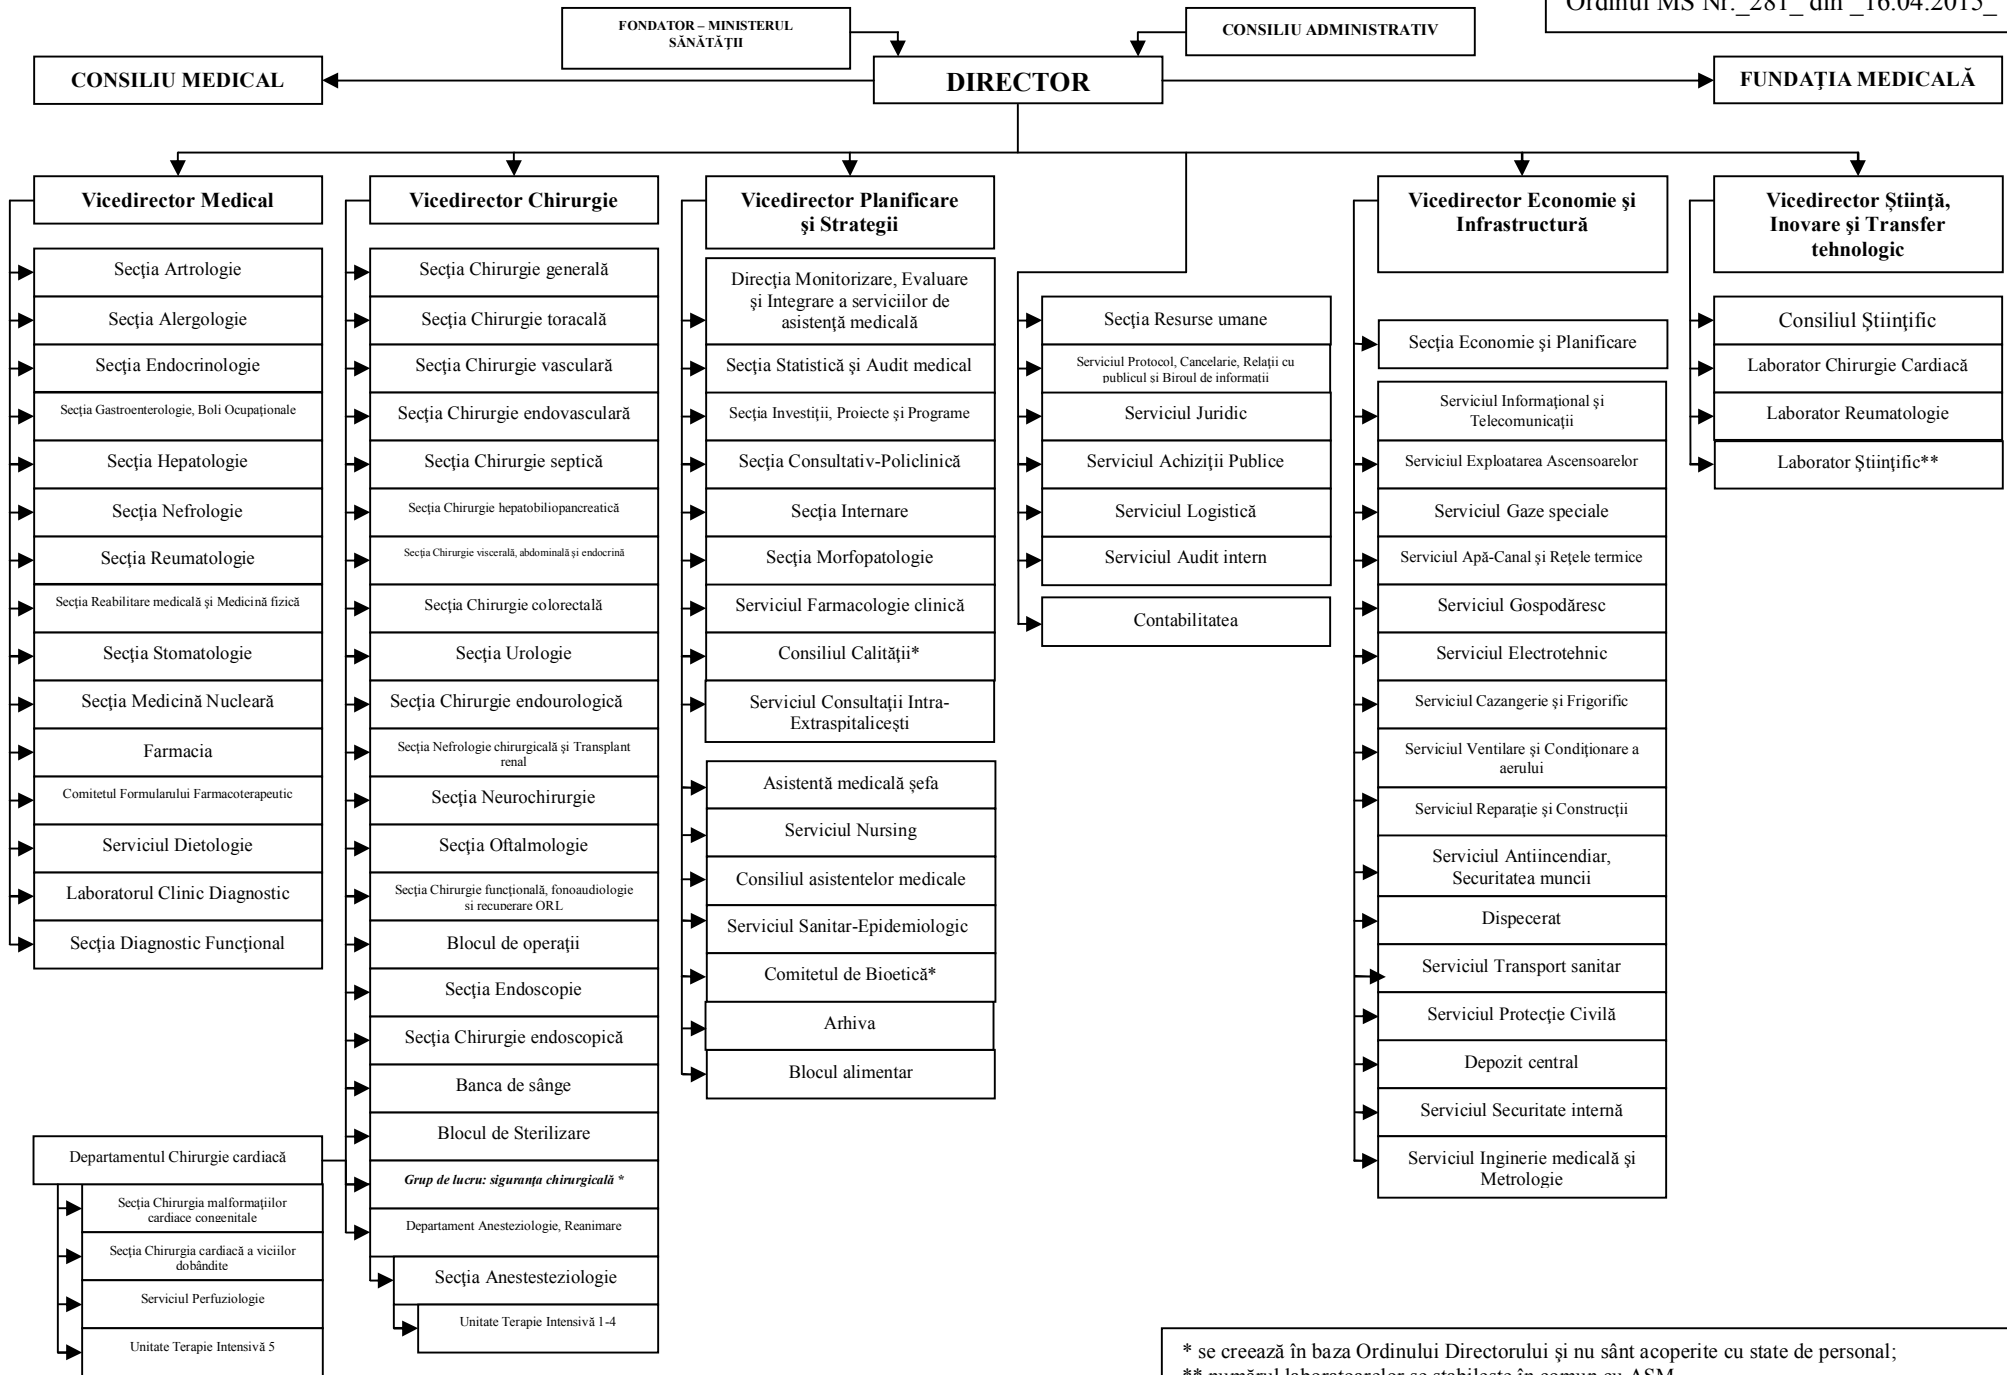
Ordinul MS Nr. _281_ din _16.04.2015_

FONDATOR – MINISTERUL SĂNĂTĂŢII

CONSILIU ADMINISTRATIV

CONSILIU MEDICAL

DIRECTOR

FUNDAŢIA MEDICALĂ

Vicedirector Medical

Secţia Artrologie

Secţia Alergologie

Secţia Endocrinologie

Secţia Gastroenterologie, Boli Ocupaţionale

Secţia Hepatologie

Secţia Nefrologie

Secţia Reumatologie

Secţia Reabilitare medicală şi Medicină fizică

Secţia Stomatologie

Secţia Medicină Nucleară

Farmacia

Comitetul Formularului Farmacoterapeutic

Serviciul Dietologie

Laboratorul Clinic Diagnostic

Secţia Diagnostic Funcţional

Vicedirector Chirurgie

Secţia Chirurgie generală

Secţia Chirurgie toracală

Secţia Chirurgie vasculară

Secţia Chirurgie endovasculară

Secţia Chirurgie septică

Secţia Chirurgie hepatobiliopancreatică

Secţia Chirurgie viscerală, abdominală şi endocrină

Secţia Chirurgie colorectală

Secţia Urologie

Secţia Chirurgie endourologică

Secţia Nefrologie chirurgicală şi Transplant renal

Secţia Neurochirurgie

Secţia Oftalmologie

Secţia Chirurgie funcţională, fonoaudiologie si recuperare ORL

Blocul de operaţii

Secţia Endoscopie

Secţia Chirurgie endoscopică

Banca de sânge

Blocul de Sterilizare

Grup de lucru: siguranţa chirurgicală *

Departament Anesteziologie, Reanimare

Secţia Anestesteziologie

Unitate Terapie Intensivă 1-4

Departamentul Chirurgie cardiacă

Secţia Chirurgia malformaţiilor cardiace congenitale

Secţia Chirurgia cardiacă a viciilor dobândite

Serviciul Perfuziologie

Unitate Terapie Intensivă 5

Vicedirector Planificare şi Strategii

Direcţia Monitorizare, Evaluare şi Integrare a serviciilor de asistenţă medicală

Secţia Statistică şi Audit medical

Secţia Investiţii, Proiecte şi Programe

Secţia Consultativ-Policlinică

Secţia Internare

Secţia Morfopatologie

Serviciul Farmacologie clinică

Consiliul Calităţii*

Serviciul Consultaţii Intra-Extraspitaliceşti

Asistentă medicală şefa

Serviciul Nursing

Consiliul asistentelor medicale

Serviciul Sanitar-Epidemiologic

Comitetul de Bioetică*

Arhiva

Blocul alimentar

Secţia Resurse umane

Serviciul Protocol, Cancelarie, Relaţii cu publicul şi Biroul de informatii

Serviciul Juridic

Serviciul Achiziţii Publice

Serviciul Logistică

Serviciul Audit intern

Contabilitatea

Vicedirector Economie şi Infrastructură

Secţia Economie şi Planificare

Serviciul Informaţional şi Telecomunicaţii

Serviciul Exploatarea Ascensoarelor

Serviciul Gaze speciale

Serviciul Apă-Canal şi Reţele termice

Serviciul Gospodăresc

Serviciul Electrotehnic

Serviciul Cazangerie şi Frigorific

Serviciul Ventilare şi Condiţionare a aerului

Serviciul Reparaţie şi Construcţii

Serviciul Antiincendiar, Securitatea muncii

Dispecerat

Serviciul Transport sanitar

Serviciul Protecţie Civilă

Depozit central

Serviciul Securitate internă

Serviciul Inginerie medicală şi Metrologie

Vicedirector Ştiinţă, Inovare şi Transfer tehnologic

Consiliul Ştiinţific

Laborator Chirurgie Cardiacă

Laborator Reumatologie

Laborator Ştiinţific**

* se creează în baza Ordinului Directorului şi nu sânt acoperite cu state de personal;
** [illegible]